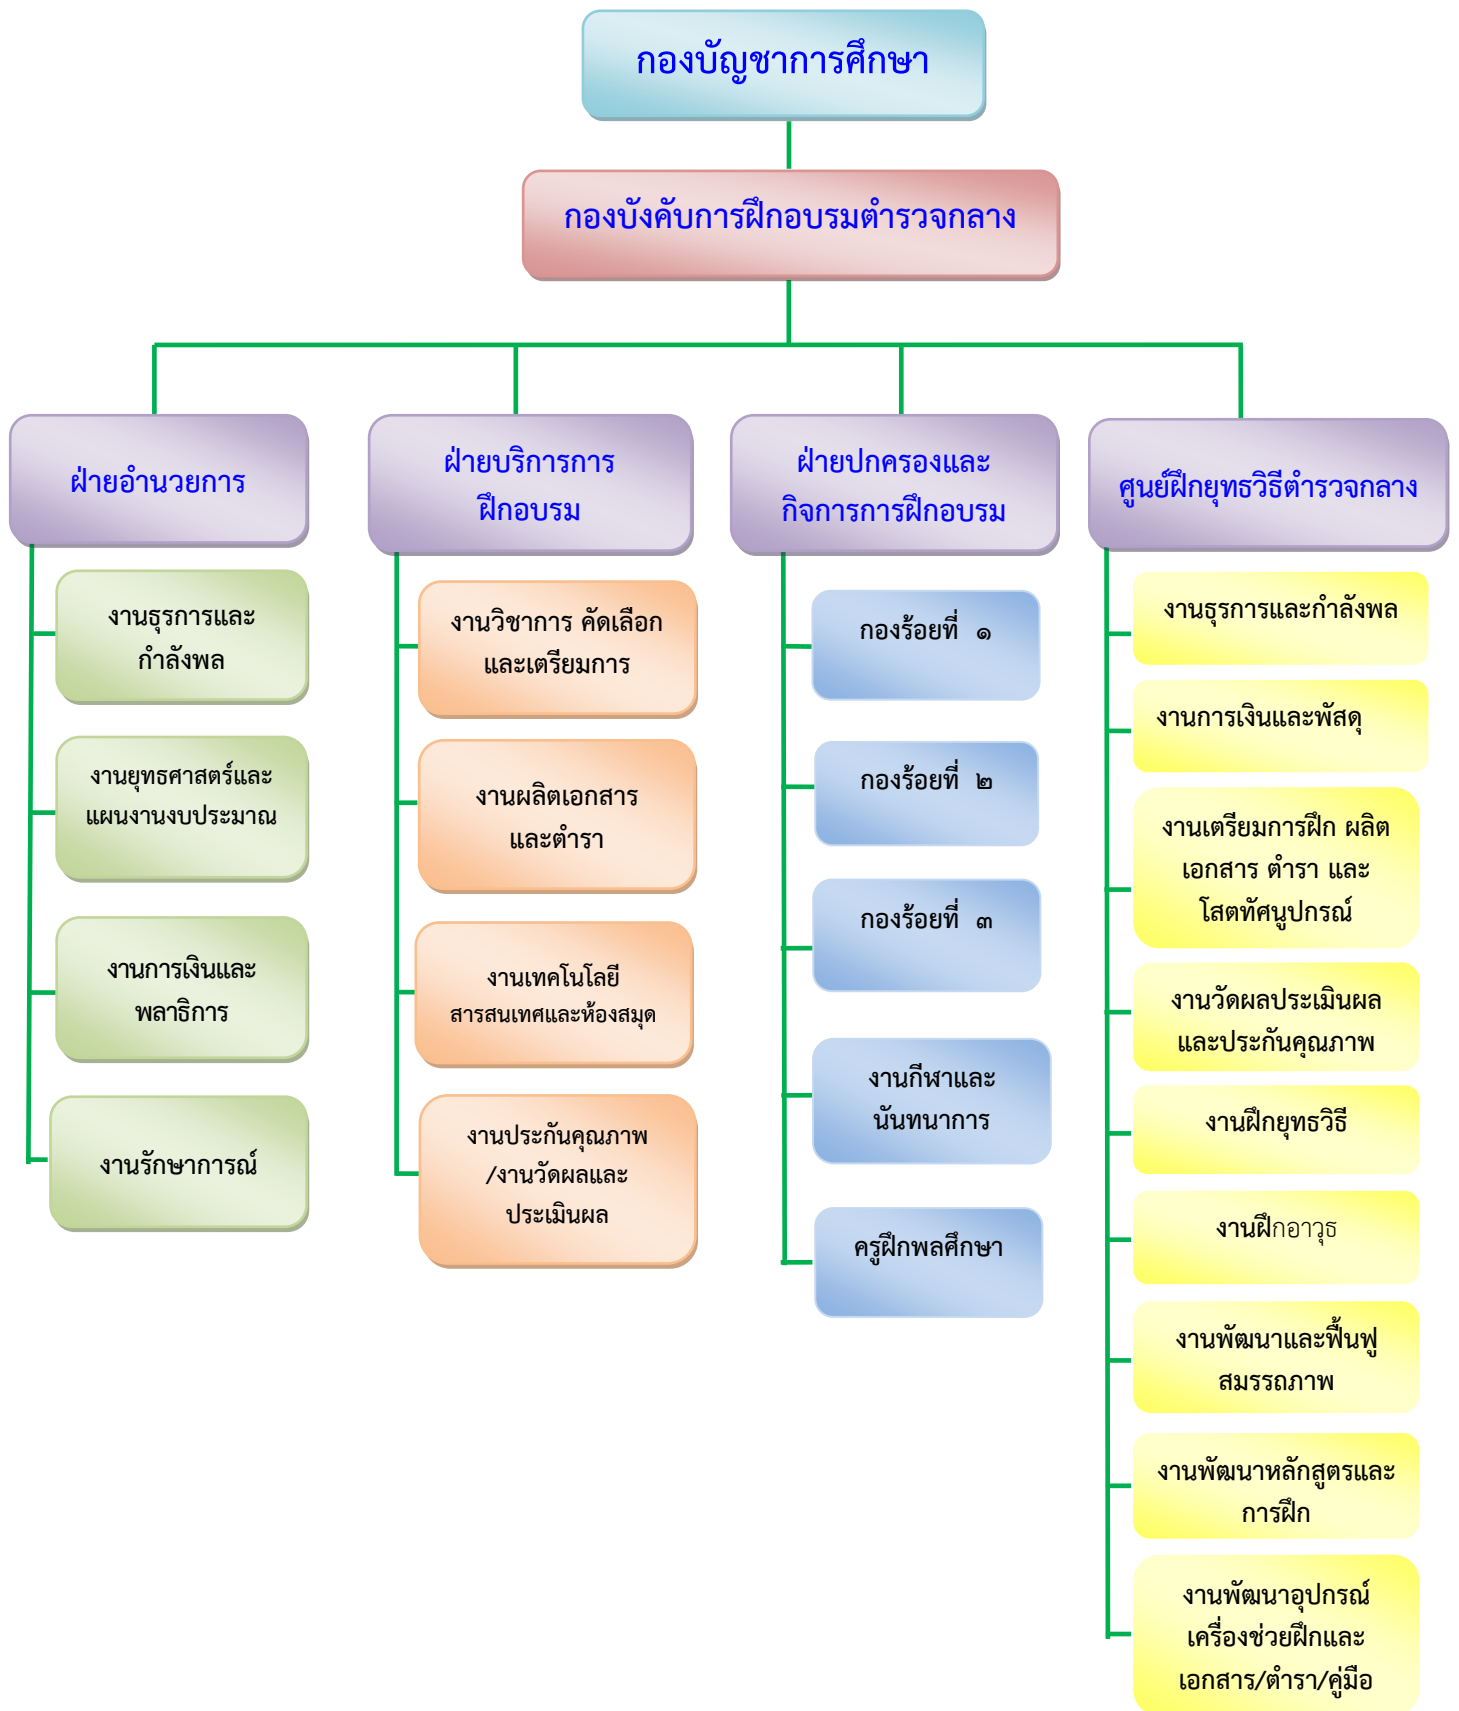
กองบัญชาการศึกษา

กองบังคับการฝึกอบรมตำรวจกลาง

ฝ่ายอำนวยการ

งานธุรการและกำลังพล

งานยุทธศาสตร์และแผนงานงบประมาณ

งานการเงินและพลาธิการ

งานรักษาการณ์

ฝ่ายบริการการฝึกอบรม

งานวิชาการ คัดเลือกและเตรียมการ

งานผลิตเอกสารและตำรา

งานเทคโนโลยีสารสนเทศและห้องสมุด

งานประกันคุณภาพ/งานวัดผลและประเมินผล

ฝ่ายปกครองและกิจการการฝึกอบรม

กองร้อยที่ ๑

กองร้อยที่ ๒

กองร้อยที่ ๓

งานกีฬาและนันทนาการ

ครูฝึกพลศึกษา

ศูนย์ฝึกยุทธวิธีตำรวจกลาง

งานธุรการและกำลังพล

งานการเงินและพัสดุ

งานเตรียมการฝึก ผลิตเอกสาร ตำรา และโสตทัศนูปกรณ์

งานวัดผลประเมินผลและประกันคุณภาพ

งานฝึกยุทธวิธี

งานฝึกอาวุธ

งานพัฒนาและฟื้นฟูสมรรถภาพ

งานพัฒนาหลักสูตรและการฝึก

งานพัฒนาอุปกรณ์เครื่องช่วยฝึกและเอกสาร/ตำรา/คู่มือ